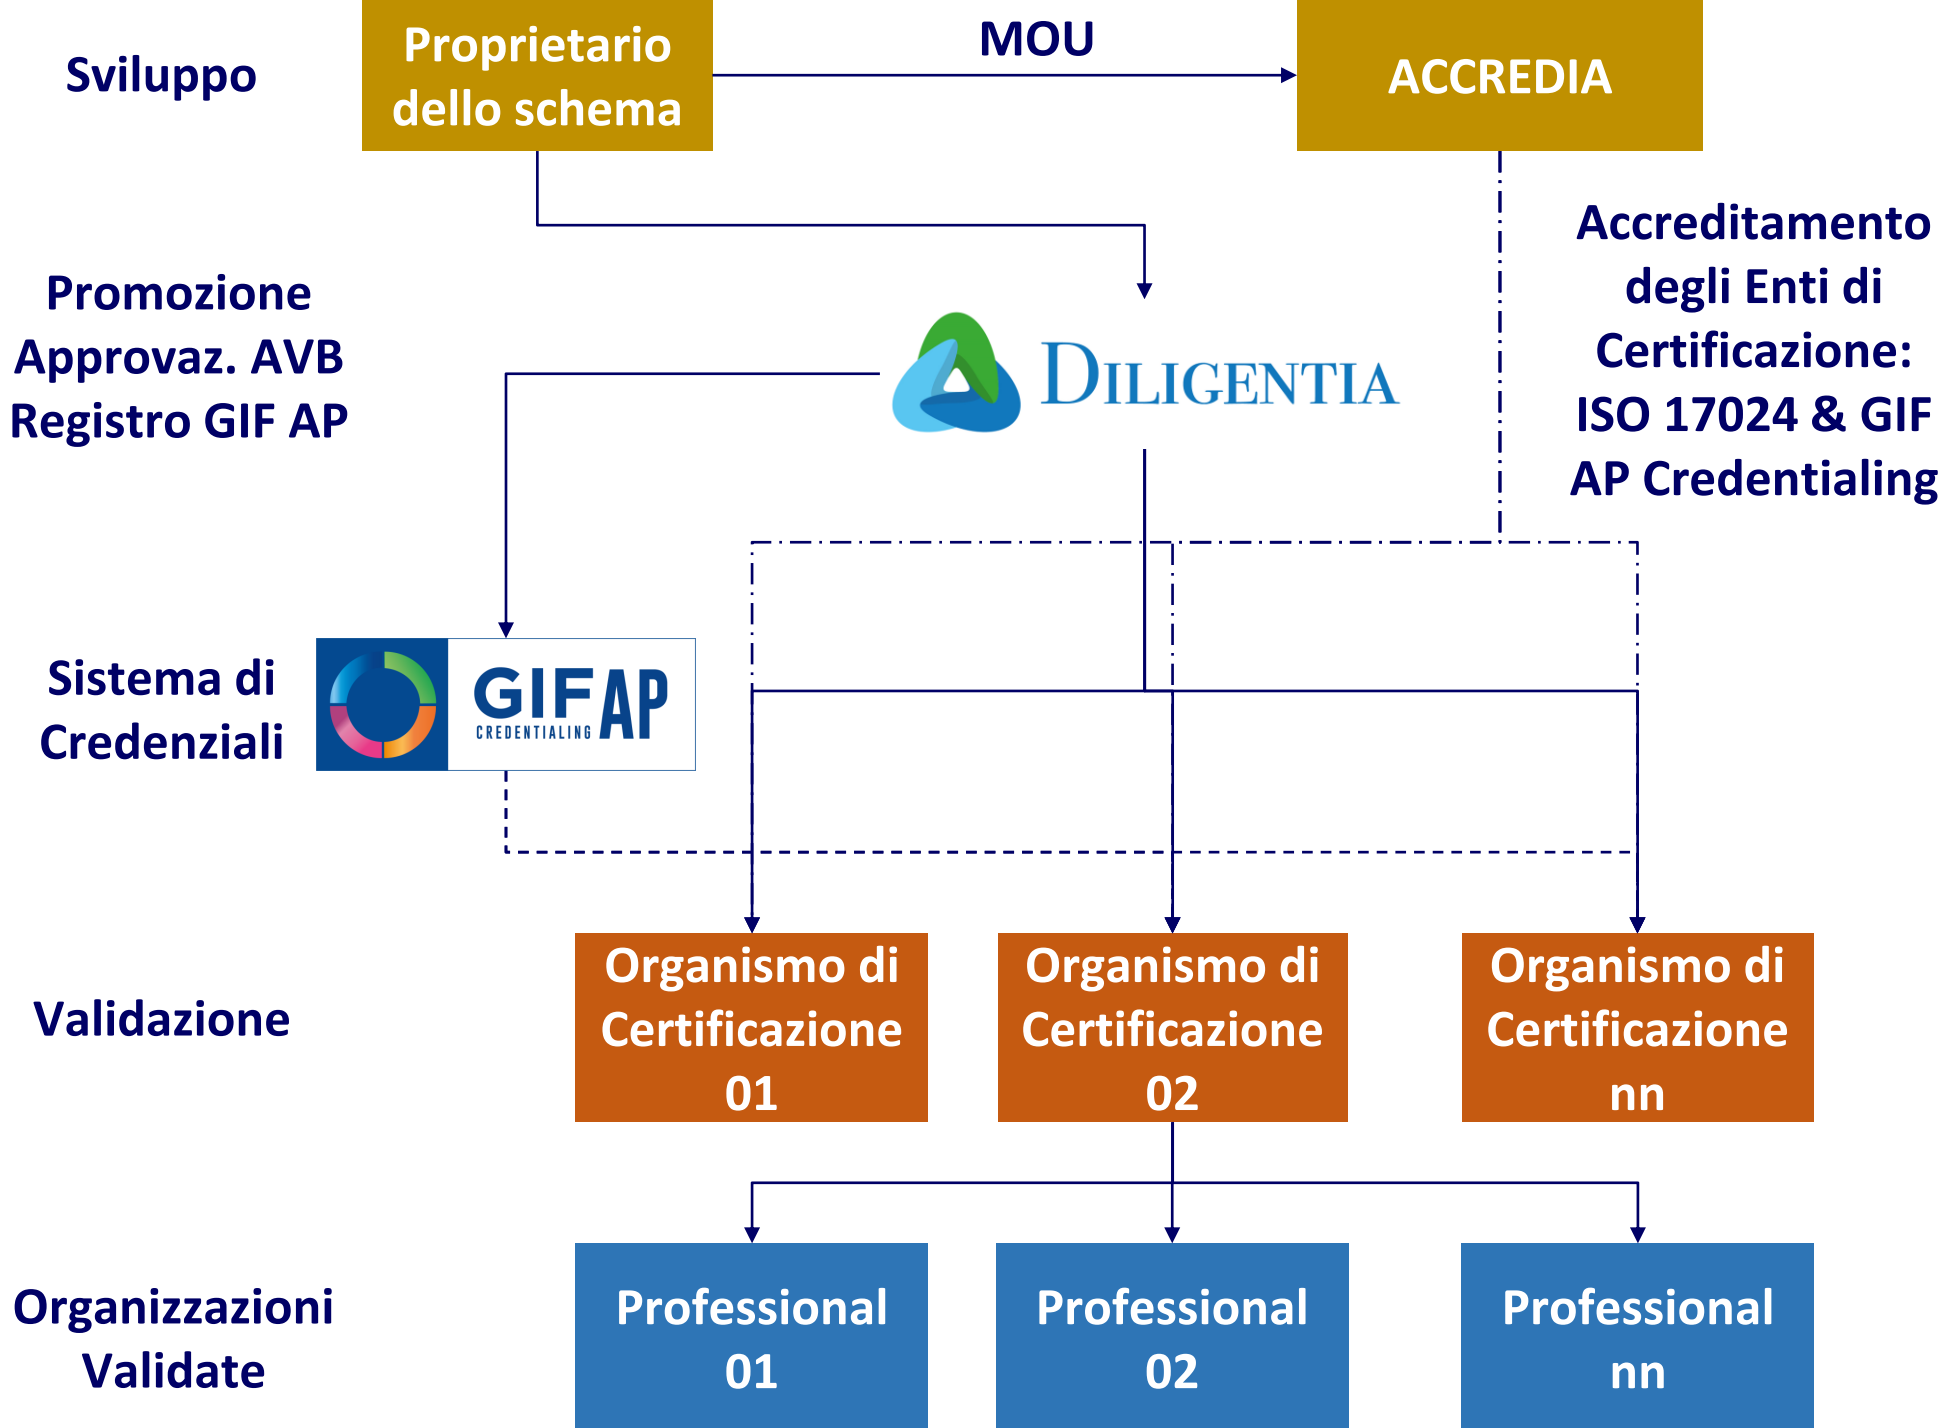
Sviluppo

Proprietario dello schema

MOU

ACCREDIA

Promozione Approvaz. AVB Registro GIF AP

DILIGENTIA

Accreditamento degli Enti di Certificazione: ISO 17024 & GIF AP Credentialing

Sistema di Credenziali

GIF AP CREDENTIALING

Validazione

Organismo di Certificazione 01

Organismo di Certificazione 02

Organismo di Certificazione nn

Organizzazioni Validate

Professional 01

Professional 02

Professional nn